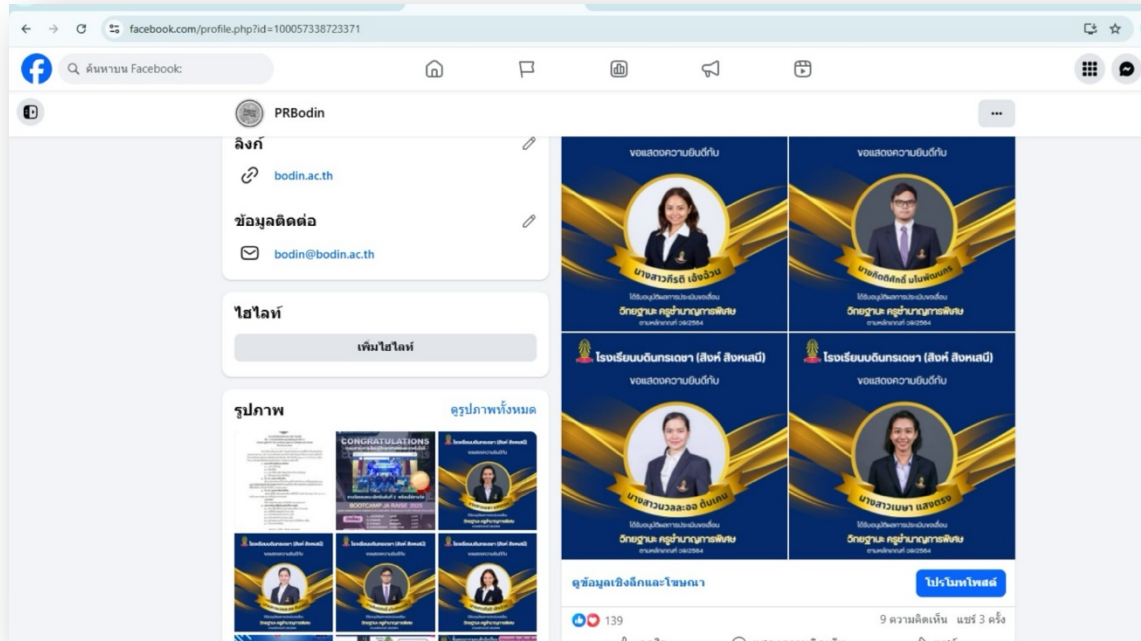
facebook.com/profile.php?id=100057338723371

ค้นหาบน Facebook

PRBodin

ลิงก์

bodin.ac.th

ข้อมูลติดต่อ

bodin@bodin.ac.th

ไฮไลท์

เพิ่มไฮไลท์

รูปภาพ

ดูรูปภาพทั้งหมด

CONGRATULATIONS

BOOTCAMP JA RWSE 2023

ขอแสดงความยินดีกับ

นางสาวศิรธิ เอ็งจ้วน

ได้รับอนุมัติผลการประเมินเลื่อน
วิทยฐานะ ครูชำนาญการพิเศษ

ขอแสดงความยินดีกับ

นายคิดติศักดิ์ มโนพัฒนกร

ได้รับอนุมัติผลการประเมินเลื่อน
วิทยฐานะ ครูชำนาญการพิเศษ

โรงเรียนบดินทรเดชา (สิงห์ สิงหเสนี)

ขอแสดงความยินดีกับ

นางสาวนวลละออ ต้นเคน

ได้รับอนุมัติผลการประเมินเลื่อน
วิทยฐานะ ครูชำนาญการพิเศษ

โรงเรียนบดินทรเดชา (สิงห์ สิงหเสนี)

ขอแสดงความยินดีกับ

นางสาวเบญา แสงตรง

ได้รับอนุมัติผลการประเมินเลื่อน
วิทยฐานะ ครูชำนาญการพิเศษ

ดูข้อมูลเชิงลึกและโฆษณา

โปรโมทโพสต์

139

9 ความคิดเห็น แชร์ 3 ครั้ง